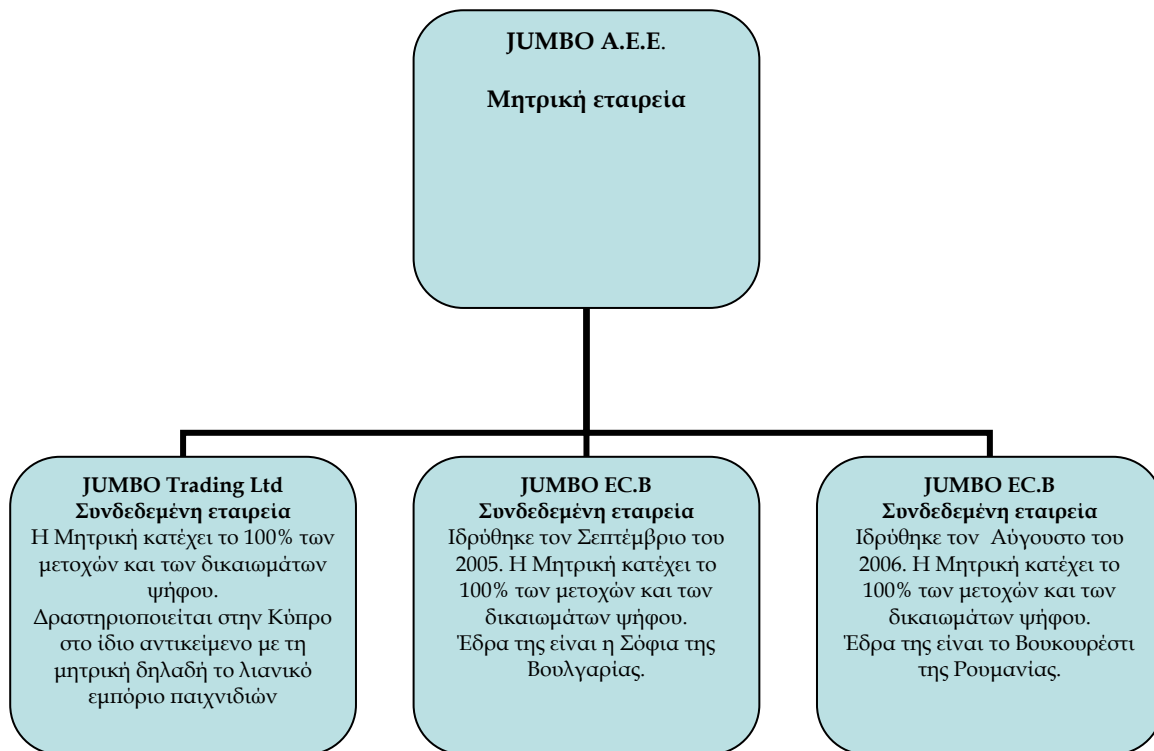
JUMBO A.E.E.

Μητρική εταιρεία

JUMBO Trading Ltd
Συνδεδεμένη εταιρεία
Η Μητρική κατέχει το 100% των μετοχών και των δικαιωμάτων ψήφου.
Δραστηριοποιείται στην Κύπρο στο ίδιο αντικείμενο με τη μητρική δηλαδή το λιανικό εμπόριο παιχνιδιών

JUMBO EC.B
Συνδεδεμένη εταιρεία
Ιδρύθηκε τον Σεπτέμβριο του 2005. Η Μητρική κατέχει το 100% των μετοχών και των δικαιωμάτων ψήφου.
Έδρα της είναι η Σόφια της Βουλγαρίας.

JUMBO EC.B
Συνδεδεμένη εταιρεία
Ιδρύθηκε τον Αύγουστο του 2006. Η Μητρική κατέχει το 100% των μετοχών και των δικαιωμάτων ψήφου.
Έδρα της είναι το Βουκουρέστι της Ρουμανίας.